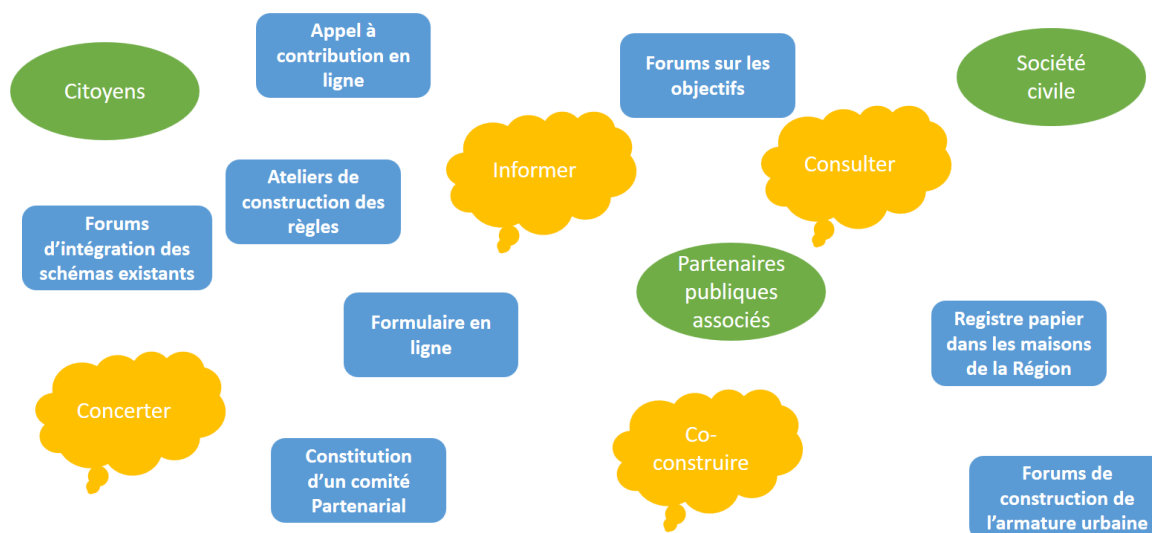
Appel à contribution en ligne

Citoyens

Forums sur les objectifs

Société civile

Informer

Consulter

Ateliers de construction des règles

Forums d'intégration des schémas existants

Partenaires publiques associés

Formulaire en ligne

Registre papier dans les maisons de la Région

Concerter

Co-construire

Constitution d'un comité Partenarial

Forums de construction de l'armature urbaine